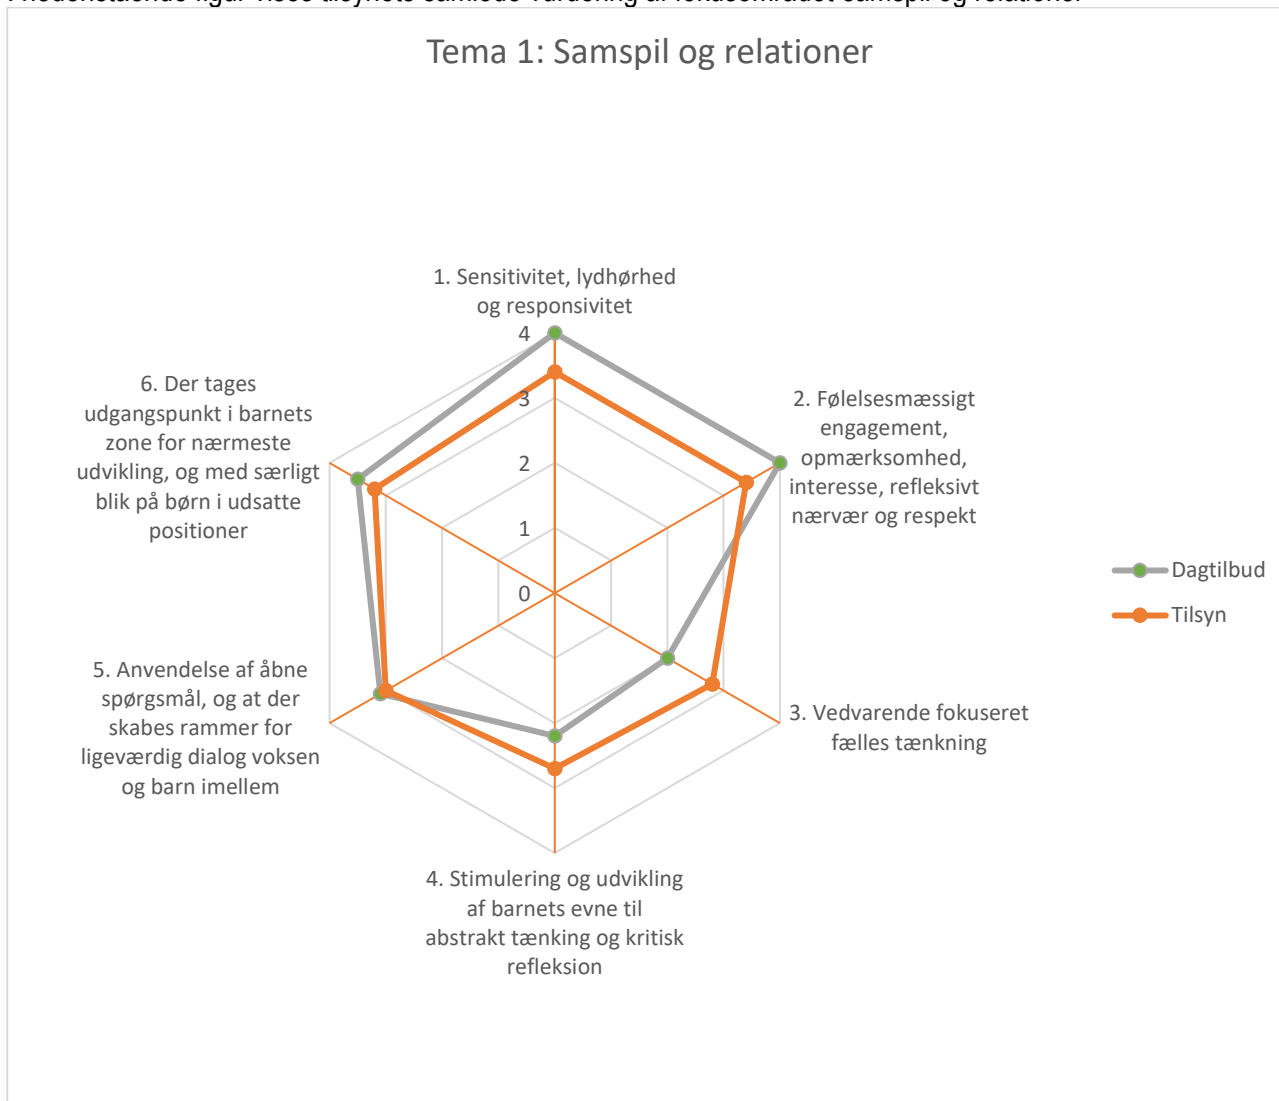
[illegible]

Tema 1: Samspil og relationer

1. Sensitivitet, lydhørhed og responsivitet

4
3
2
1
0

2. Følelsesmæssigt engagement, opmærksomhed, interesse, refleksivt nærvær og respekt

3. Vedvarende fokuseret fælles tænkning

4. Stimulering og udvikling af barnets evne til abstrakt tænking og kritisk refleksion

5. Anvendelse af åbne spørgsmål, og at der skabes rammer for ligeværdig dialog voksen og barn imellem

6. Der tages udgangspunkt i barnets zone for nærmeste udvikling, og med særligt blik på børn i udsatte positioner

Dagtilbud
Tilsyn